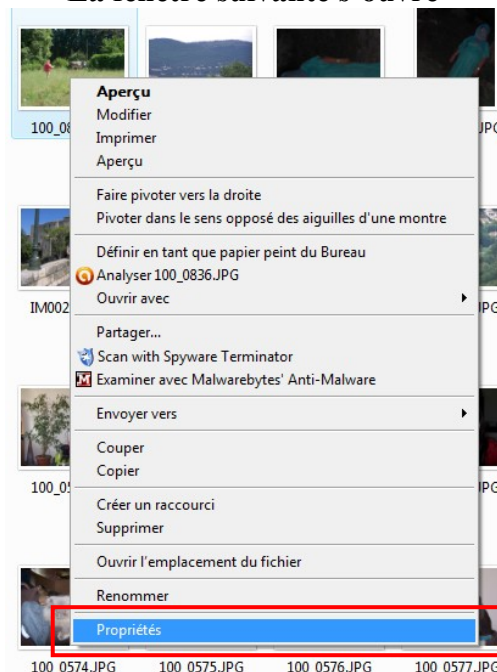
La fenêtre suivante s'ouvre

100_08
IM002
100_0
100_0574.JPG 100_0575.JPG 100_0576.JPG 100_0577.JPG
JPG
JPG
JPG

Aperçu
Modifier
Imprimer
Aperçu

Faire pivoter vers la droite
Pivoter dans le sens opposé des aiguilles d'une montre

Définir en tant que papier peint du Bureau
Analyser 100_0836.JPG
Ouvrir avec

Partager...
Scan with Spyware Terminator
Examiner avec Malwarebytes' Anti-Malware

Envoyer vers

Couper
Copier

Créer un raccourci
Supprimer

Ouvrir l'emplacement du fichier

Renommer

Propriétés